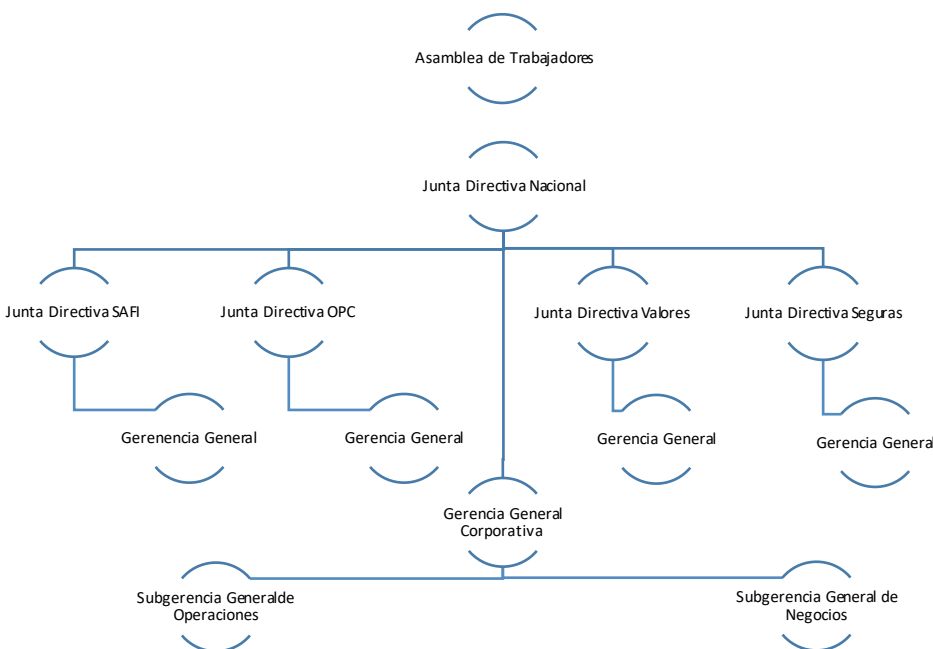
Asamblea de Trabajadores

Junta Directiva Nacional

Junta Directiva SAFI

Junta Directiva OPC

Junta Directiva Valores

Junta Directiva Seguras

Gerencia General

Gerencia General

Gerencia General

Gerencia General

Gerencia General Corporativa

Subgerencia Generalde Operaciones

Subgerencia General de Negocios